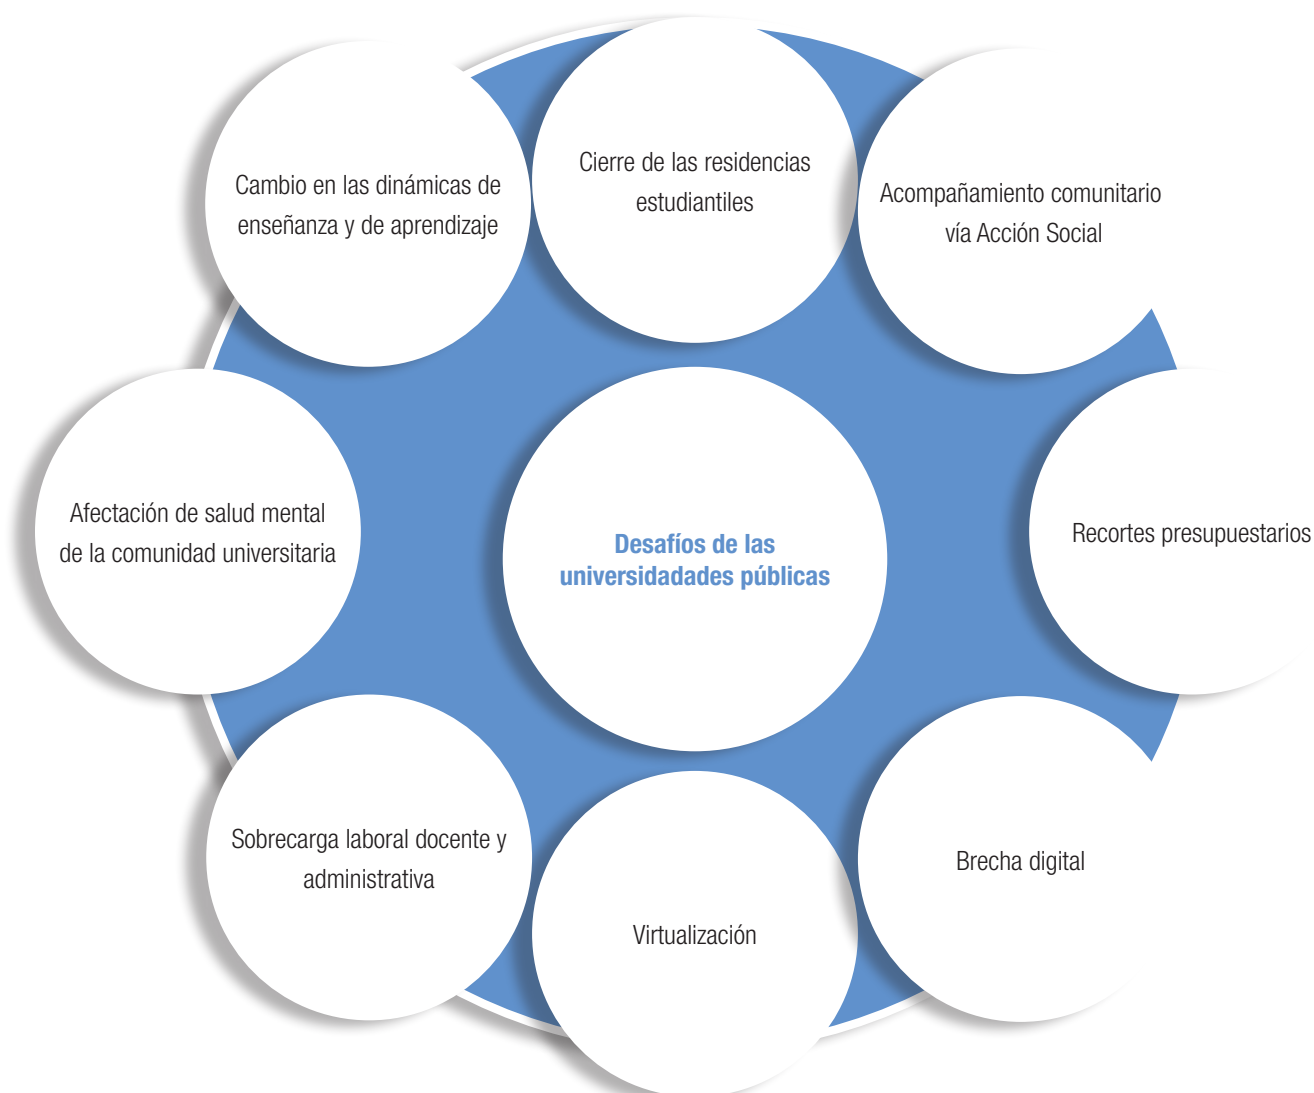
Desafíos de las universidadades públicas

Cierre de las residencias estudiantiles

Acompañamiento comunitario vía Acción Social

Recortes presupuestarios

Brecha digital

Virtualización

Sobrecarga laboral docente y administrativa

Afectación de salud mental de la comunidad universitaria

Cambio en las dinámicas de enseñanza y de aprendizaje